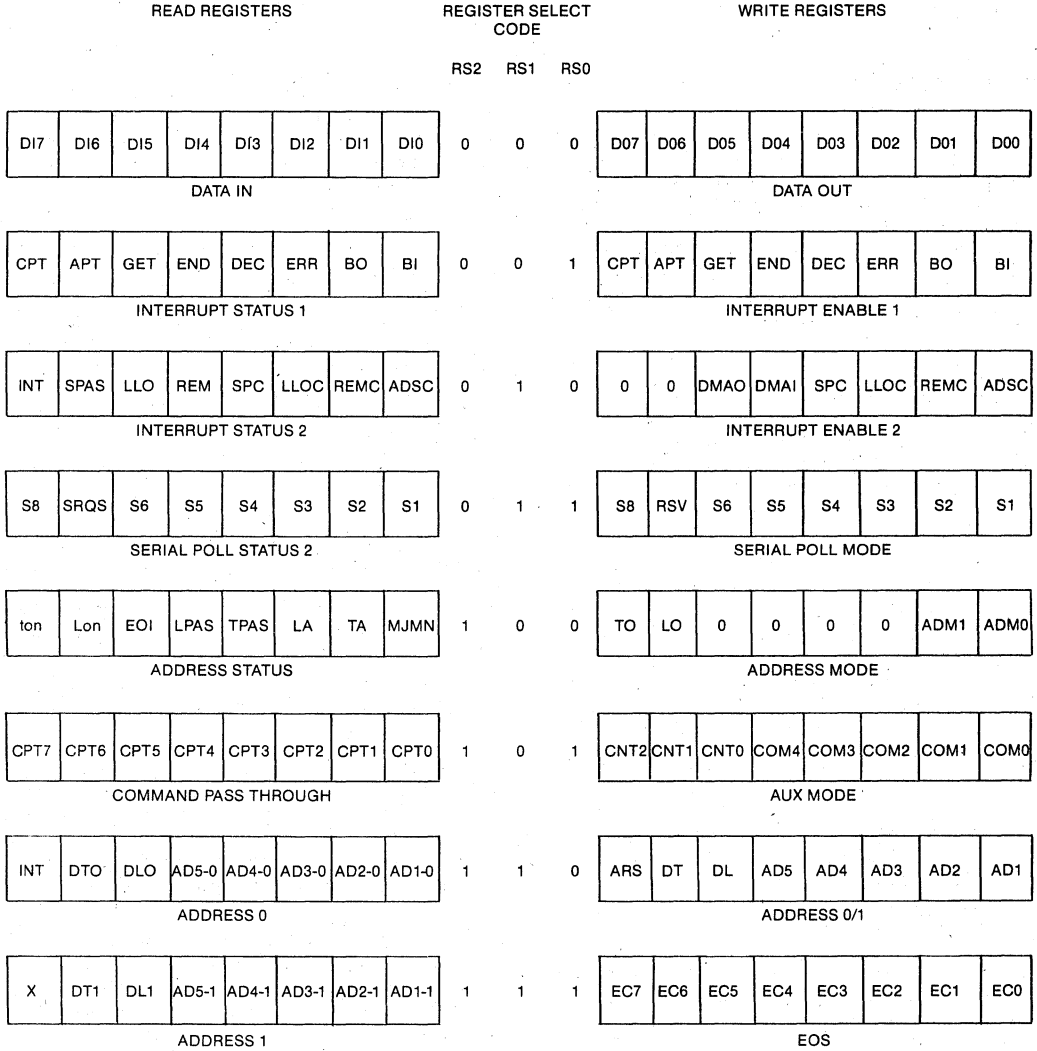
READ REGISTERS

REGISTER SELECT CODE

WRITE REGISTERS

RS2 RS1 RS0

| DI7 | DI6 | DI5 | DI4 | DI3 | DI2 | DI1 | DI0 | 0 | 0 | 0 | D07 | D06 | D05 | D04 | D03 | D02 | D01 | D00 |
|---|---|---|---|---|---|---|---|---|---|---|---|---|---|---|---|---|---|---|

DATA IN

DATA OUT

| CPT | APT | GET | END | DEC | ERR | BO | BI | 0 | 0 | 1 | CPT | APT | GET | END | DEC | ERR | BO | BI |
|---|---|---|---|---|---|---|---|---|---|---|---|---|---|---|---|---|---|---|

INTERRUPT STATUS 1

INTERRUPT ENABLE 1

| INT | SPAS | LLO | REM | SPC | LLOC | REMC | ADSC | 0 | 1 | 0 | 0 | 0 | DMAO | DMAI | SPC | LLOC | REMC | ADSC |
|---|---|---|---|---|---|---|---|---|---|---|---|---|---|---|---|---|---|---|

INTERRUPT STATUS 2

INTERRUPT ENABLE 2

| S8 | SRQS | S6 | S5 | S4 | S3 | S2 | S1 | 0 | 1 | 1 | S8 | RSV | S6 | S5 | S4 | S3 | S2 | S1 |
|---|---|---|---|---|---|---|---|---|---|---|---|---|---|---|---|---|---|---|

SERIAL POLL STATUS 2

SERIAL POLL MODE

| ton | Lon | EOI | LPAS | TPAS | LA | TA | MJMN | 1 | 0 | 0 | TO | LO | 0 | 0 | 0 | 0 | ADM1 | ADM0 |
|---|---|---|---|---|---|---|---|---|---|---|---|---|---|---|---|---|---|---|

ADDRESS STATUS

ADDRESS MODE

| CPT7 | CPT6 | CPT5 | CPT4 | CPT3 | CPT2 | CPT1 | CPT0 | 1 | 0 | 1 | CNT2 | CNT1 | CNT0 | COM4 | COM3 | COM2 | COM1 | COM0 |
|---|---|---|---|---|---|---|---|---|---|---|---|---|---|---|---|---|---|---|

COMMAND PASS THROUGH

AUX MODE

| INT | DTO | DLO | AD5-0 | AD4-0 | AD3-0 | AD2-0 | AD1-0 | 1 | 1 | 0 | ARS | DT | DL | AD5 | AD4 | AD3 | AD2 | AD1 |
|---|---|---|---|---|---|---|---|---|---|---|---|---|---|---|---|---|---|---|

ADDRESS 0

ADDRESS 0/1

| X | DT1 | DL1 | AD5-1 | AD4-1 | AD3-1 | AD2-1 | AD1-1 | 1 | 1 | 1 | EC7 | EC6 | EC5 | EC4 | EC3 | EC2 | EC1 | EC0 |
|---|---|---|---|---|---|---|---|---|---|---|---|---|---|---|---|---|---|---|

ADDRESS 1

EOS